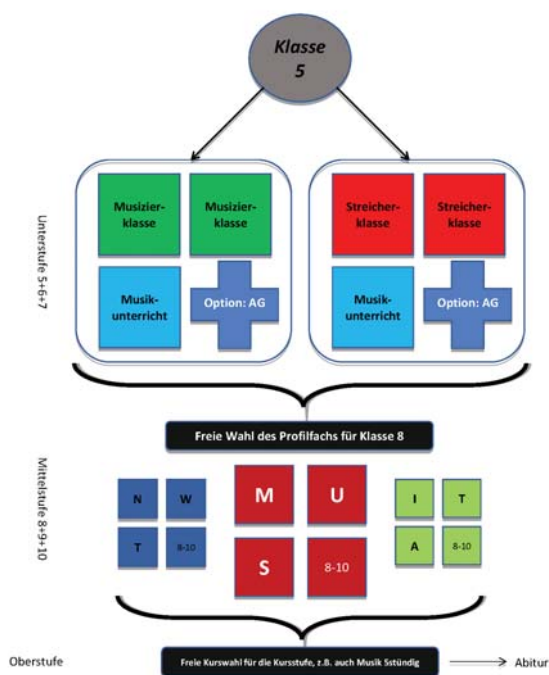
Klasse 5

Unterstufe 5+6+7

Musizier-klasse

Musizier-klasse

Musik-unterricht

Option: AG

Streicher-klasse

Streicher-klasse

Musik-unterricht

Option: AG

Freie Wahl des Profilfachs für Klasse 8

Mittelstufe 8+9+10

N

W

T

8-10

M

U

S

8-10

I

T

A

8-10

Oberstufe

Freie Kurswahl für die Kursstufe, z.B. auch Musik 5stündig

Abitur